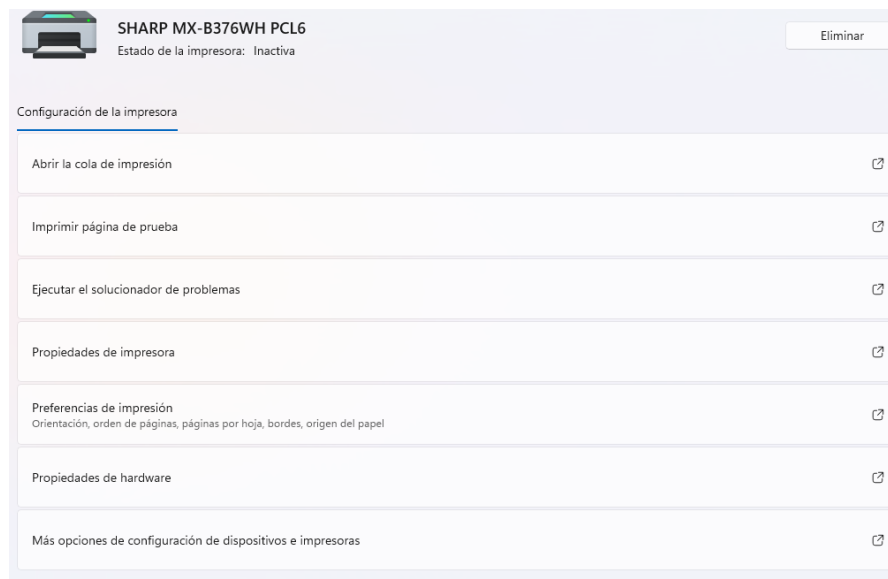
SHARP MX-B376WH PCL6

Estado de la impresora: Inactiva

Eliminar

Configuración de la impresora

Abrir la cola de impresión

Imprimir página de prueba

Ejecutar el solucionador de problemas

Propiedades de impresora

Preferencias de impresión
Orientación, orden de páginas, páginas por hoja, bordes, origen del papel

Propiedades de hardware

Más opciones de configuración de dispositivos e impresoras